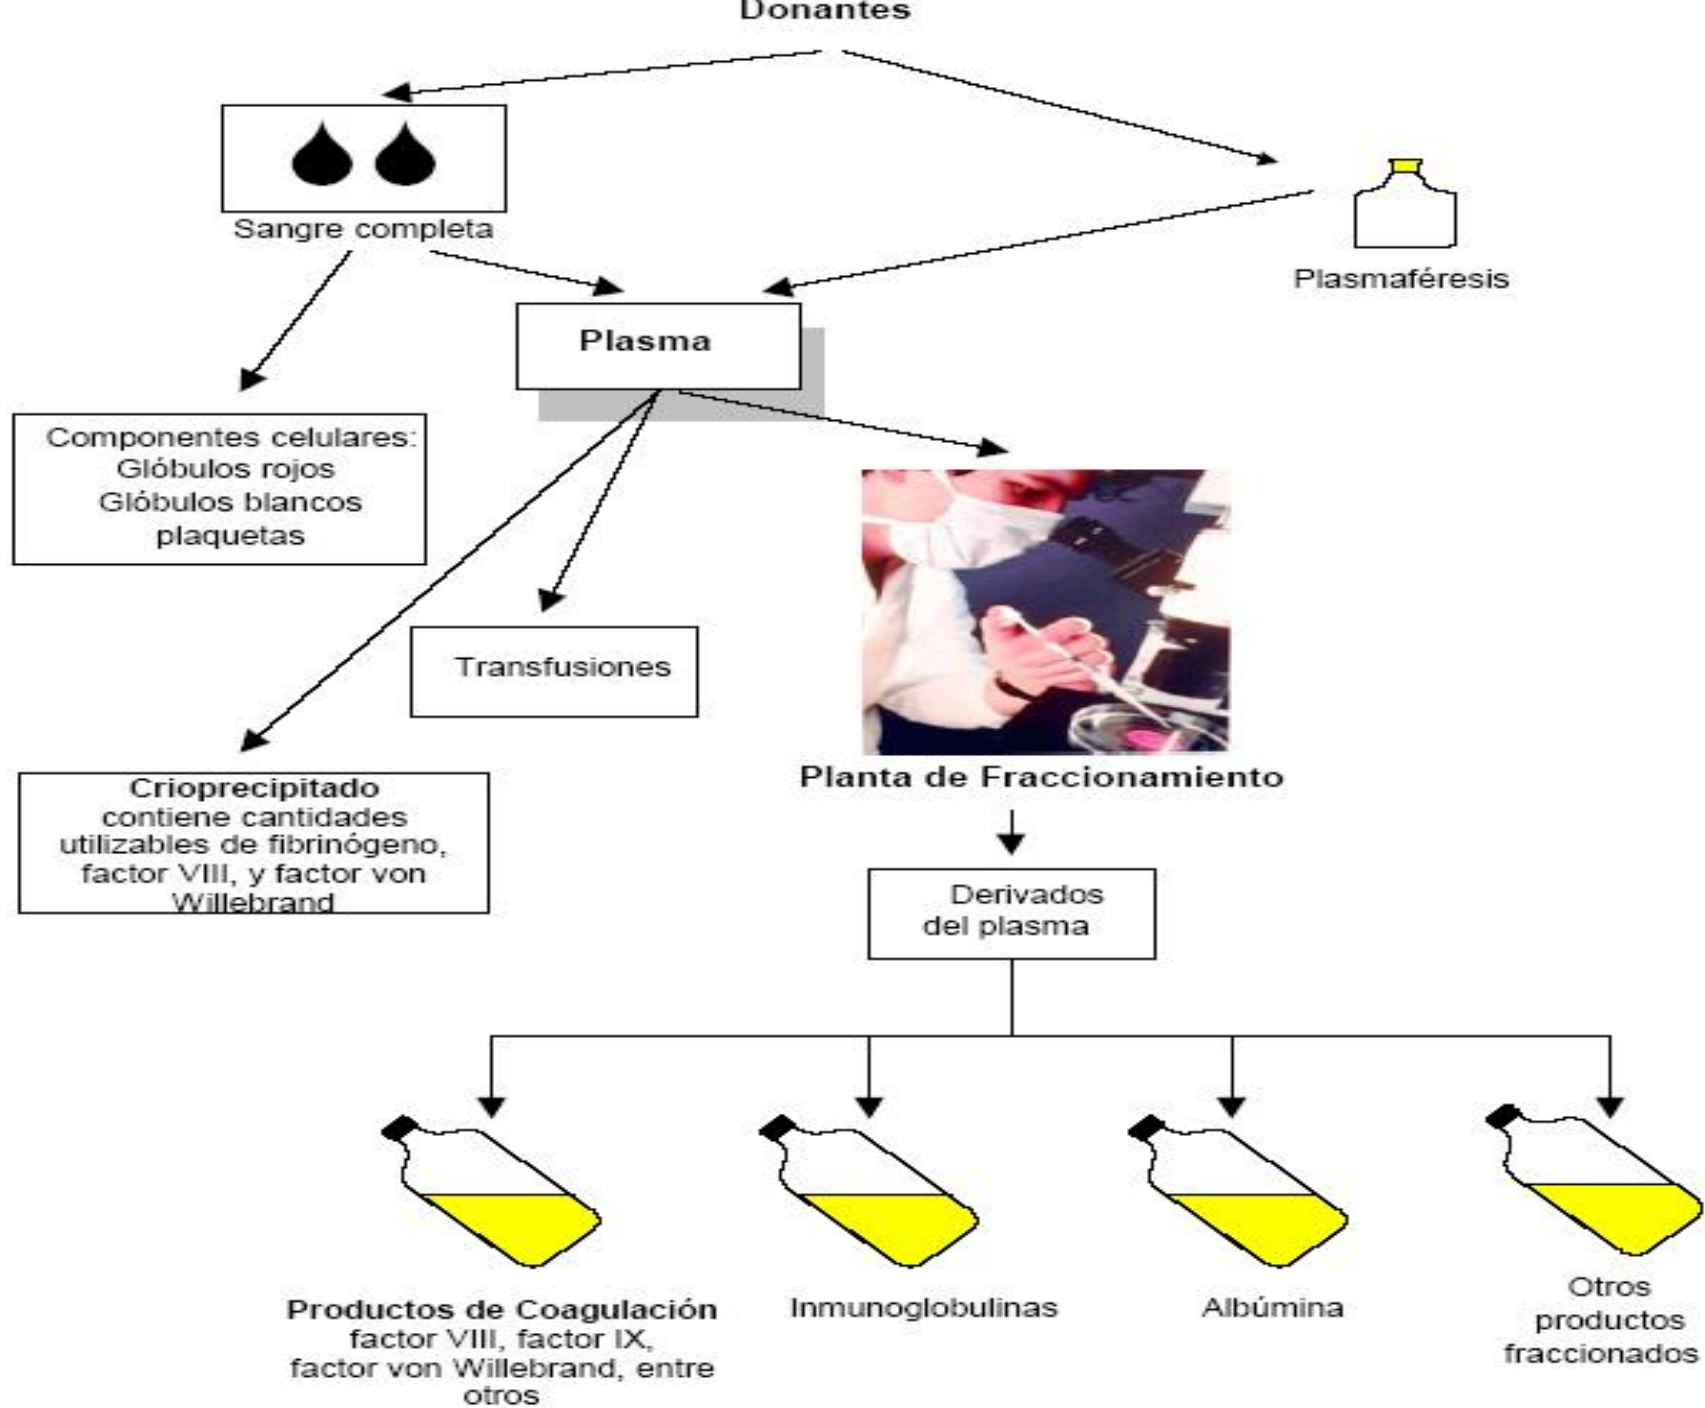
Donantes

Sangre completa

Plasmaféresis

Plasma

Componentes celulares:
Glóbulos rojos
Glóbulos blancos
plaquetas

Transfusiones

Crioprecipitado
contiene cantidades utilizables de fibrinógeno, factor VIII, y factor von Willebrand

Planta de Fraccionamiento

Derivados del plasma

Productos de Coagulación
factor VIII, factor IX, factor von Willebrand, entre otros

Inmunoglobulinas

Albúmina

Otros productos fraccionados